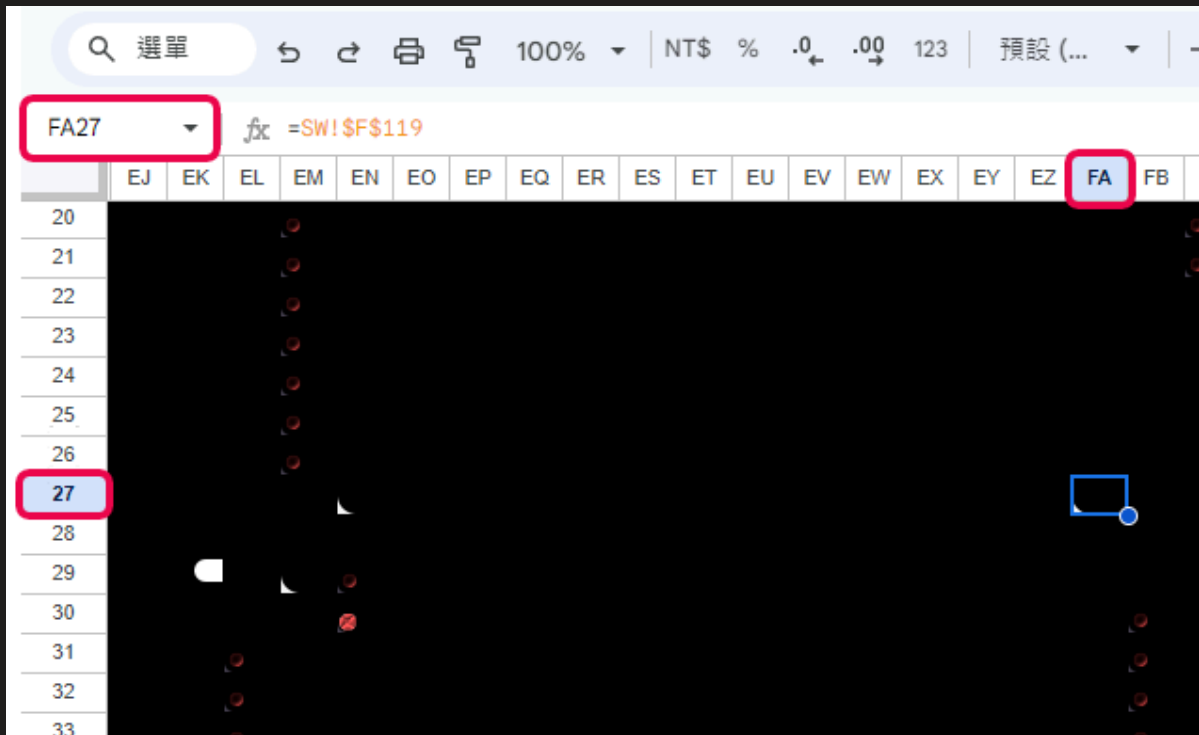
選單 100% NT$ % .0 .00 123 預設 (...

FA27 fx =SW!$F$119

| | EJ | EK | EL | EM | EN | EO | EP | EQ | ER | ES | ET | EU | EV | EW | EX | EY | EZ | FA | FB |
|---|---|---|---|---|---|---|---|---|---|---|---|---|---|---|---|---|---|---|---|
| 20 | | | | | | | | | | | | | | | | | | | |
| 21 | | | | | | | | | | | | | | | | | | | |
| 22 | | | | | | | | | | | | | | | | | | | |
| 23 | | | | | | | | | | | | | | | | | | | |
| 24 | | | | | | | | | | | | | | | | | | | |
| 25 | | | | | | | | | | | | | | | | | | | |
| 26 | | | | | | | | | | | | | | | | | | | |
| 27 | | | | | | | | | | | | | | | | | | | |
| 28 | | | | | | | | | | | | | | | | | | | |
| 29 | | | | | | | | | | | | | | | | | | | |
| 30 | | | | | | | | | | | | | | | | | | | |
| 31 | | | | | | | | | | | | | | | | | | | |
| 32 | | | | | | | | | | | | | | | | | | | |
| 33 | | | | | | | | | | | | | | | | | | | |